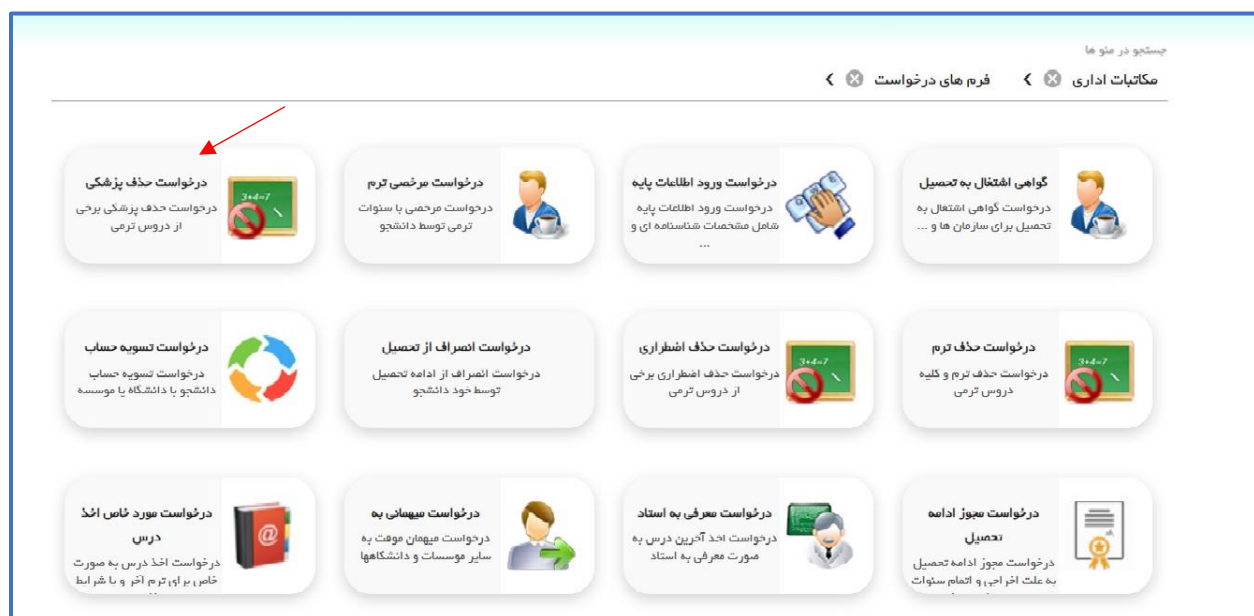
جستجو در منو ها

مکاتبات اداری ❯ فرم های درخواست ❯

گواهی اشتغال به تحصیل
درخواست گواهی اشتغال به تحصیل برای سازمان ها و ...

درخواست ورود اطلاعات پایه
درخواست ورود اطلاعات پایه شامل مشخصات شناسنامه ای و ...

درخواست مرخصی ترم
درخواست مرخصی با سنوات ترمی توسط دانشجو

درخواست حذف پزشکی
درخواست حذف پزشکی برخی از دروس ترمی

درخواست حذف ترم
درخواست حذف ترم و کلیه دروس ترمی

درخواست حذف اضطراری
درخواست حذف اضطراری برخی از دروس ترمی

درخواست انصراف از تحصیل
درخواست انصراف از ادامه تحصیل توسط خود دانشجو

درخواست تسویه حساب
درخواست تسویه حساب دانشجو با دانشگاه یا موسسه

درخواست مجوز ادامه تحصیل
درخواست مجوز ادامه تحصیل به علت اخراجی و اتمام سنوات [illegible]

درخواست معرفی به استاد
درخواست اخذ آخرین درس به صورت معرفی به استاد

درخواست میهمانی به
درخواست میهمان موقت به سایر موسسات و دانشگاهها

درخواست مورد خاص اخذ درس
درخواست اخذ درس به صورت خاص برای ترم آخر و با شرایط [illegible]